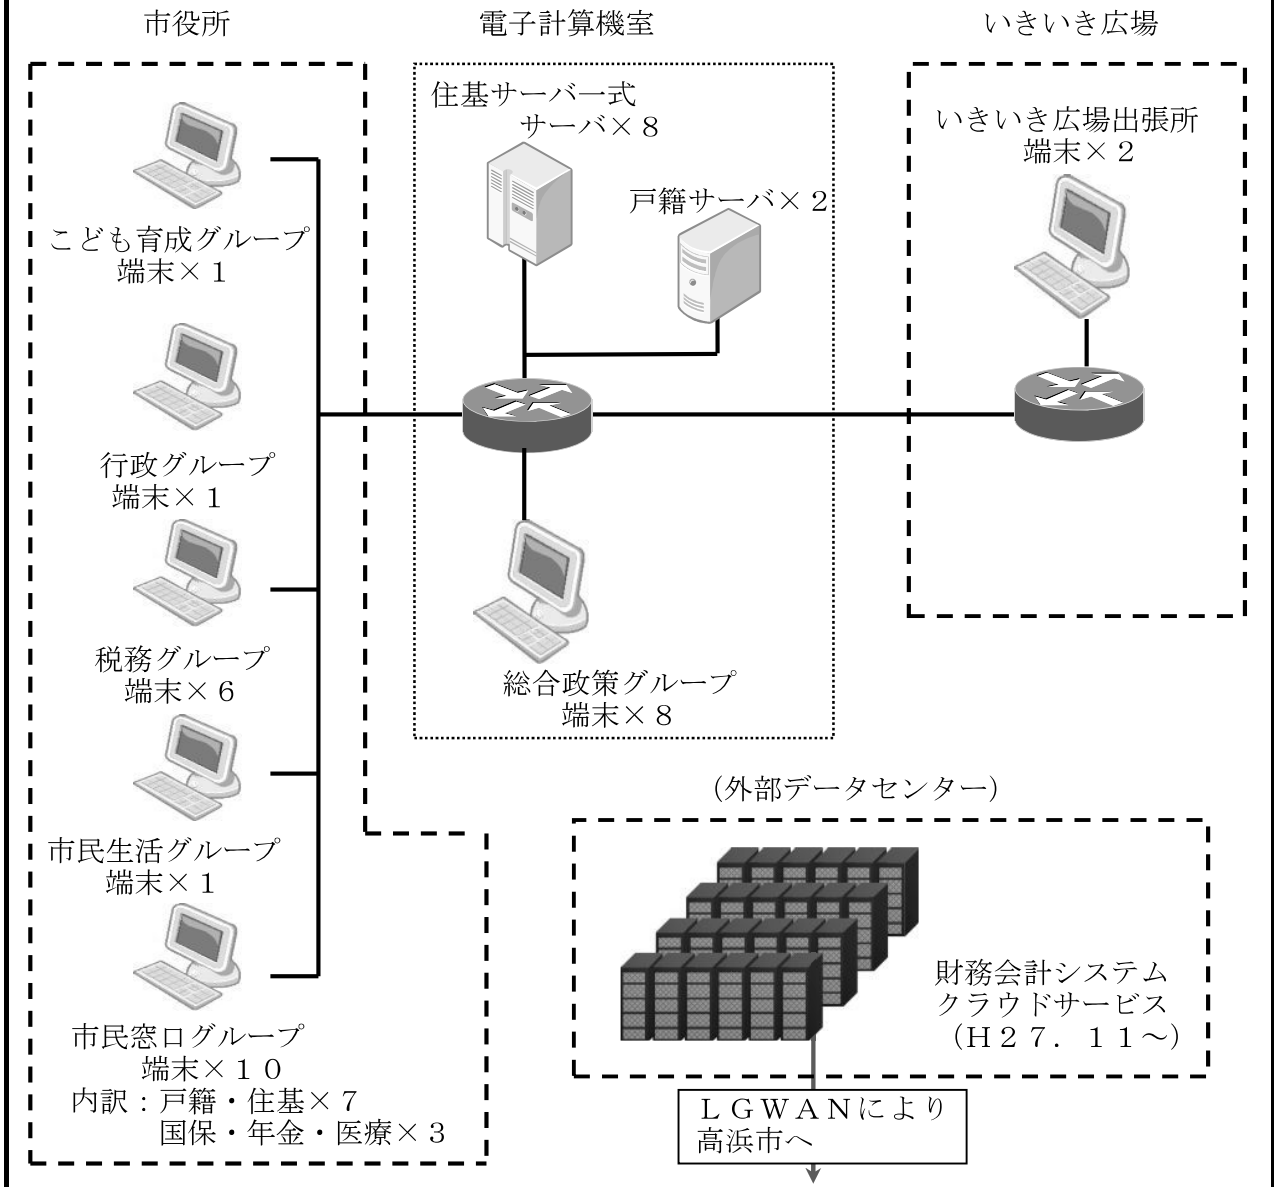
市役所

電子計算機室

いきいき広場

住基サーバー式
サーバ×８

戸籍サーバ×２

いきいき広場出張所
端末×２

こども育成グループ
端末×１

行政グループ
端末×１

税務グループ
端末×６

市民生活グループ
端末×１

市民窓口グループ
端末×１０
内訳：戸籍・住基×７
国保・年金・医療×３

総合政策グループ
端末×８

(外部データセンター)

財務会計システム
クラウドサービス
（Ｈ２７．１１～）

ＬＧＷＡＮにより
高浜市へ